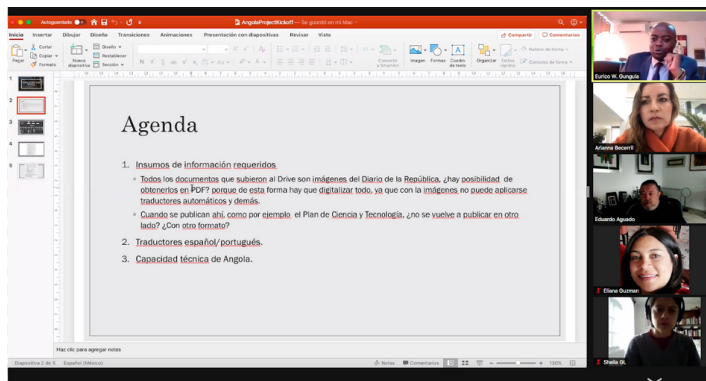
Autoguardado
AngolaProjectKickoff — Se guardó en mi Mac

Inicio Insertar Dibujar Diseño Transiciones Animaciones Presentación con diapositivas Revisar Vista

Compartir Comentarios

Pegar Cortar Copiar Formato Nueva diapositiva Diseño Restablecer Sección

Convertir a SmartArt Imagen Formas Cuadro de texto Organizar Estilos rápidos Relleno de forma Contorno de forma

Agenda

1. Insumos de información requeridos

Todos los documentos que subieron al Drive son imágenes del Diario de la República, ¿hay posibilidad de obtenerlos en PDF? porque de esta forma hay que digitalizar todo, ya que con la imágenes no puede aplicarse traductores automáticos y demás.

Cuando se publican ahí, como por ejemplo el Plan de Ciencia y Tecnología, ¿no se vuelve a publicar en otro lado? ¿Con otro formato?

2. Traductores español/portugués.

3. Capacidad técnica de Angola.

Haz clic para agregar notas

Diapositiva 2 de 5 Español (México) Notas Comentarios 150%

Eurico W. Gungula
Arianna Becerril
Eduardo Aguado
Eliana Guzman
Sheila Gl.